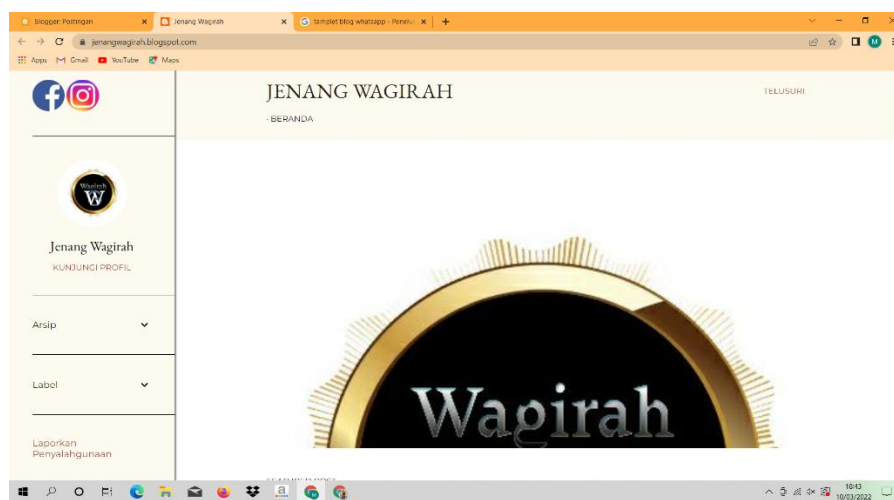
Blogger: Postingan
Jenang Wagirah
templet blog whatsapp - Penelu
jenangwagirah.blogspot.com
Apps Gmail YouTube Maps

JENANG WAGIRAH
- BERANDA
TELUSURI

Wagirah
W
Jenang Wagirah
KUNJUNGI PROFIL

Arsip

Label

Laporkan Penyalahgunaan

Wagirah

10:43
10/03/2022